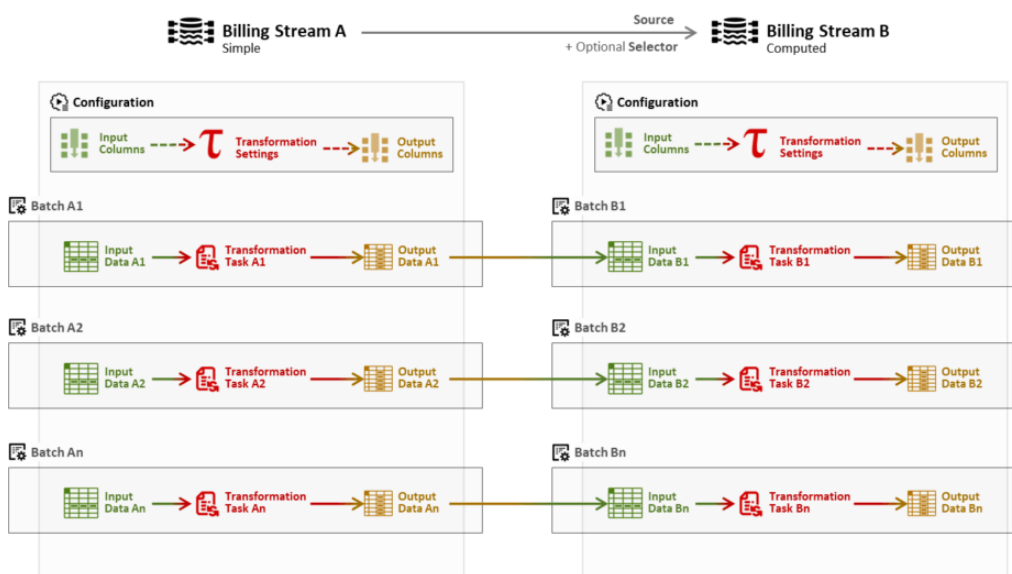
Billing Stream A
Simple

Source

+ Optional Selector

Billing Stream B
Computed

Configuration

Input Columns

$\tau$

Transformation Settings

Output Columns

Configuration

Input Columns

$\tau$

Transformation Settings

Output Columns

Batch A1

Input Data A1

Transformation Task A1

Output Data A1

Batch B1

Input Data B1

Transformation Task B1

Output Data B1

Batch A2

Input Data A2

Transformation Task A2

Output Data A2

Batch B2

Input Data B2

Transformation Task B2

Output Data B2

Batch An

Input Data An

Transformation Task An

Output Data An

Batch Bn

Input Data Bn

Transformation Task Bn

Output Data Bn